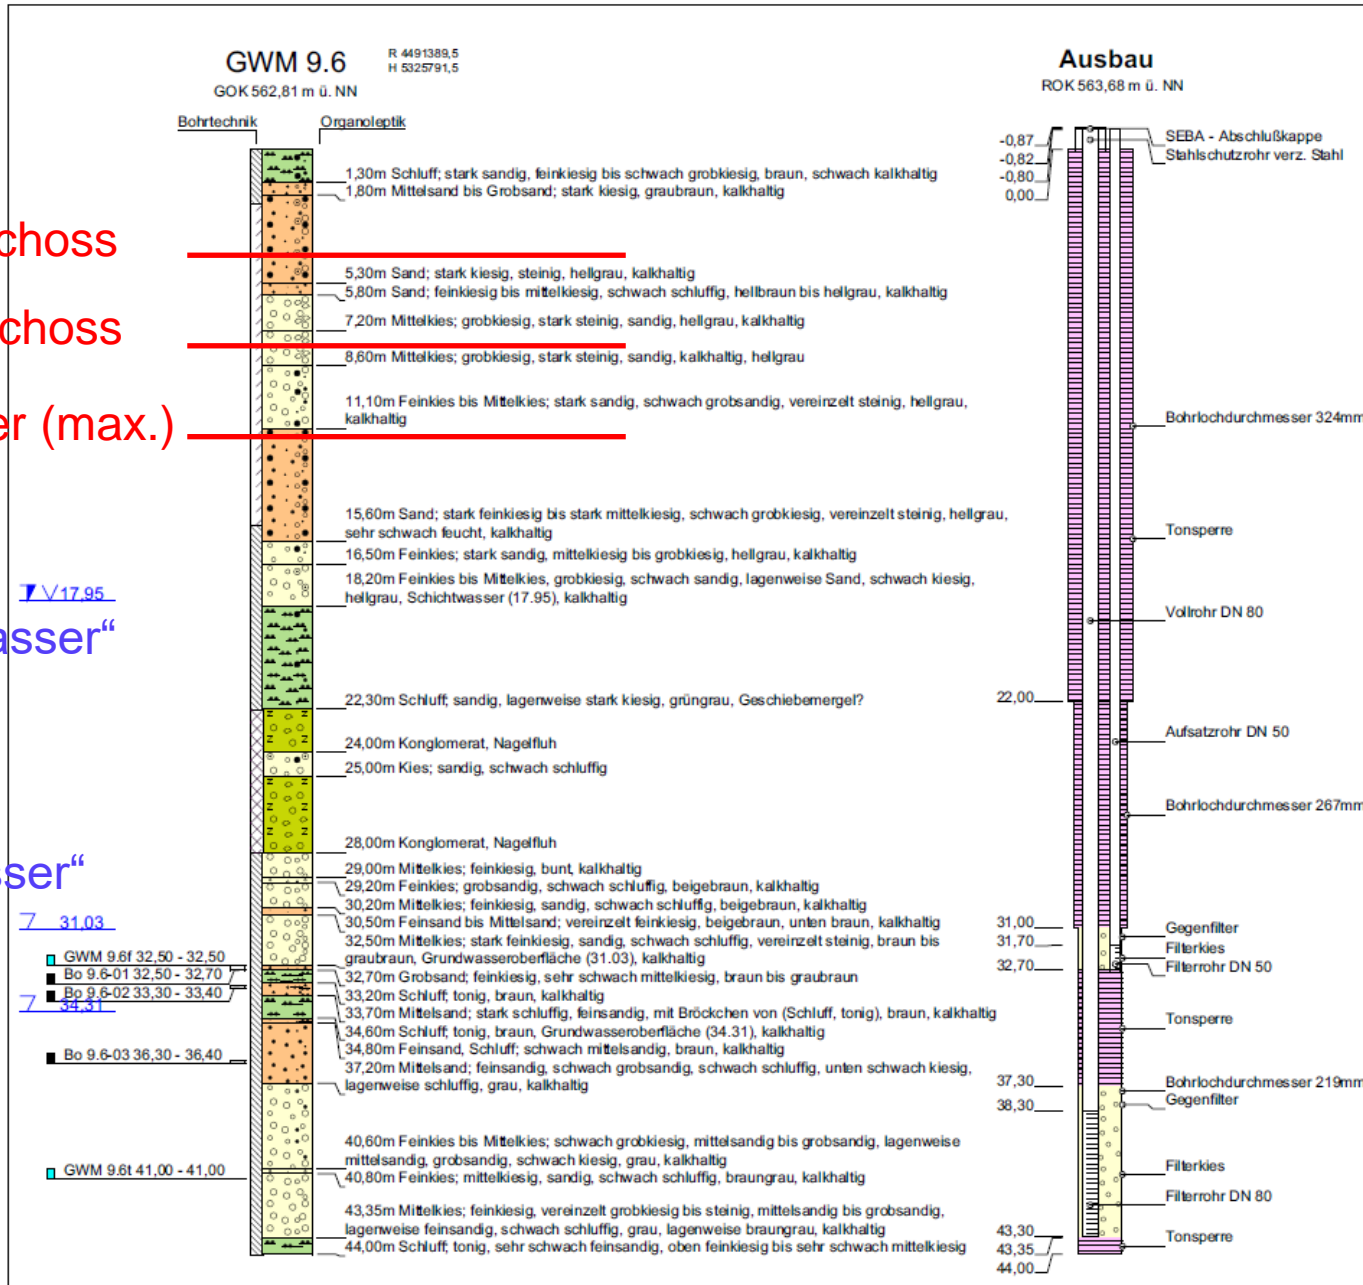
GWM 9.6
R 4491389,5
H 5325791,5
GOK 562,81 m ü. NN

Bohrtechnik
Organoleptik

chоss
chоss
er (max.)
17,95
asser“
ser“
31,03
34,31

1,30m Schluff; stark sandig, feinkiesig bis schwach grobkiesig, braun, schwach kalkhaltig
1,80m Mittelsand bis Grobsand; stark kiesig, graubraun, kalkhaltig
5,30m Sand; stark kiesig, steinig, hellgrau, kalkhaltig
5,80m Sand; feinkiesig bis mittelkiesig, schwach schluffig, hellbraun bis hellgrau, kalkhaltig
7,20m Mittelkies; grobkiesig, stark steinig, sandig, hellgrau, kalkhaltig
8,60m Mittelkies; grobkiesig, stark steinig, sandig, kalkhaltig, hellgrau
11,10m Feinkies bis Mittelkies; stark sandig, schwach grobsandig, vereinzelt steinig, hellgrau, kalkhaltig
15,60m Sand; stark feinkiesig bis stark mittelkiesig, schwach grobkiesig, vereinzelt steinig, hellgrau, sehr schwach feucht, kalkhaltig
16,50m Feinkies; stark sandig, mittelkiesig bis grobkiesig, hellgrau, kalkhaltig
18,20m Feinkies bis Mittelkies, grobkiesig, schwach sandig, lagenweise Sand, schwach kiesig, hellgrau, Schichtwasser (17.95), kalkhaltig
22,30m Schluff; sandig, lagenweise stark kiesig, grüngrau, Geschiebemergel?
24,00m Konglomerat, Nagelfluh
25,00m Kies; sandig, schwach schluffig
28,00m Konglomerat, Nagelfluh
29,00m Mittelkies; feinkiesig, bunt, kalkhaltig
29,20m Feinkies; grobsandig, schwach schluffig, beigebraun, kalkhaltig
30,20m Mittelkies; mittelkiesig, sandig, schwach schluffig, beigebraun, kalkhaltig
30,50m Feinsand bis Mittelsand; vereinzelt feinkiesig, beigebraun, unten braun, kalkhaltig
32,50m Mittelkies; stark feinkiesig, sandig, schwach schluffig, vereinzelt steinig, braun bis graubraun, Grundwasseroberfläche (31.03), kalkhaltig
32,70m Grobsand; feinkiesig, sehr schwach mittelkiesig, braun bis graubraun
33,20m Schluff; tonig, braun, kalkhaltig
33,70m Mittelsand; stark schluffig, feinsandig, mit Bröckchen von (Schluff, tonig), braun, kalkhaltig
34,60m Schluff; tonig, braun, Grundwasseroberfläche (34.31), kalkhaltig
34,80m Feinsand, Schluff; schwach mittelsandig, braun, kalkhaltig
37,20m Mittelsand; feinsandig, schwach grobsandig, schwach schluffig, unten schwach kiesig, lagenweise schluffig, grau, kalkhaltig
40,60m Feinkies bis Mittelkies; schwach grobkiesig, mittelsandig bis grobsandig, lagenweise mittelsandig, grobsandig, schwach kiesig, grau, kalkhaltig
40,80m Feinkies; mittelkiesig, sandig, schwach schluffig, braungrau, kalkhaltig
43,35m Mittelkies; feinkiesig, vereinzelt grobkiesig bis steinig, mittelsandig bis grobsandig, lagenweise feinsandig, schwach schluffig, grau, lagenweise braungrau, kalkhaltig
44,00m Schluff; tonig, sehr schwach feinsandig, oben feinkiesig bis sehr schwach mittelkiesig

GWM 9.6f 32,50 - 32,50
Bo 9.6-01 32,50 - 32,70
Bo 9.6-02 33,30 - 33,40
Bo 9.6-03 36,30 - 36,40
GWM 9.6t 41,00 - 41,00

Ausbau
ROK 563,68 m ü. NN
-0,87
-0,82
-0,80
0,00
22,00
31,00
31,70
32,70
37,30
38,30
43,30
43,35
44,00
SEBA - Abschlußkappe
Stahlschutzrohr verz. Stahl
Bohrlochdurchmesser 324mm
Tonsperre
Vollrohr DN 80
Aufsatzrohr DN 50
Bohrlochdurchmesser 267mm
Gegenfilter
Filterkies
Filterrohr DN 50
Tonsperre
Bohrlochdurchmesser 219mm
Gegenfilter
Filterkies
Filterrohr DN 80
Tonsperre